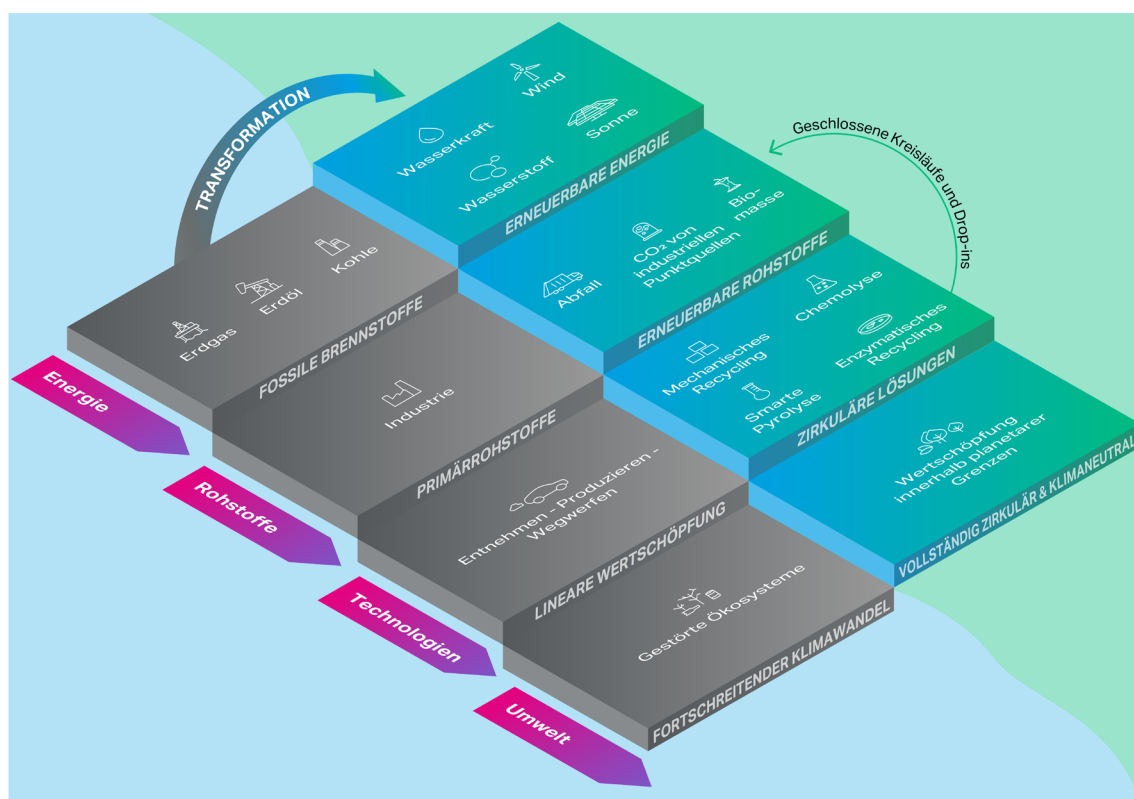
TRANSFORMATION

Wind
Wasserkraft
Sonne
Wasserstoff
ERNEUERBARE ENERGIE

Geschlossene Kreisläufe und Drop-ins

Kohle
Erdöl
Erdgas
FOSSILE BRENNSTOFFE

Abfall
$CO_2$ von industriellen Punktquellen
Bio-masse
ERNEUERBARE ROHSTOFFE

Industrie
PRIMÄRROHSTOFFE

Mechanisches Recycling
Chemolyse
Enzymatisches Recycling
Smarte Pyrolyse
ZIRKULÄRE LÖSUNGEN

Entnehmen - Produzieren - Wegwerfen
LINEARE WERTSCHÖPFUNG

Wertschöpfung innerhalb planetarer Grenzen
VOLLSTÄNDIG ZIRKULÄR & KLIMANEUTRAL

Gestörte Ökosysteme
FORTSCHREITENDER KLIMAWANDEL

Energie
Rohstoffe
Technologien
Umwelt